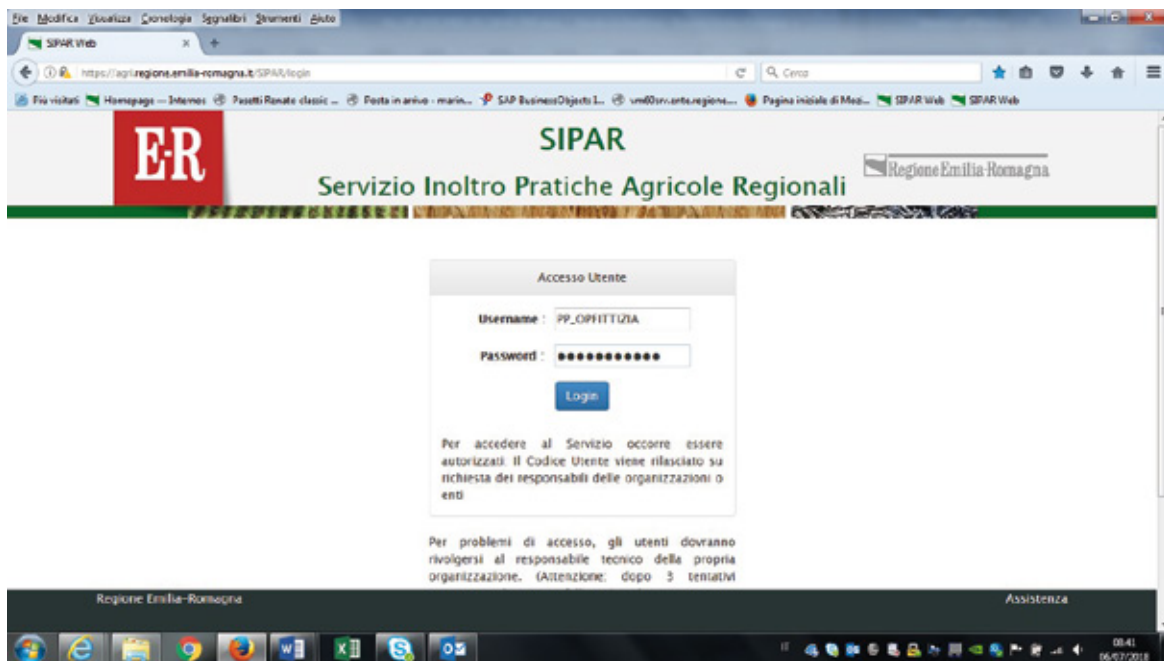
File Modifica Visualizza Cronologia Segnalibri Strumenti Aiuto

SIPAR Web

https://agri.regione.emilia-romagna.it/SIPAR/login

Cerca

Più visitati Homepage — Internos Pasetti Renato classic ... Posta in arrivo - marin... SAP BusinessObjects I... vm60srv.ente.regione.... Pagina iniziale di Mozi... SIPAR Web SIPAR Web

E-R

SIPAR

Servizio Inoltro Pratiche Agricole Regionali

Regione Emilia-Romagna

Accesso Utente

Username : PP_OPFITTIZIA

Password : ●●●●●●●●●●●●

Login

Per accedere al Servizio occorre essere autorizzati. Il Codice Utente viene rilasciato su richiesta dei responsabili delle organizzazioni o enti

Per problemi di accesso, gli utenti dovranno rivolgersi al responsabile tecnico della propria organizzazione. (Attenzione: dopo 3 tentativi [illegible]

Regione Emilia-Romagna

Assistenza

08:41
06/07/2018